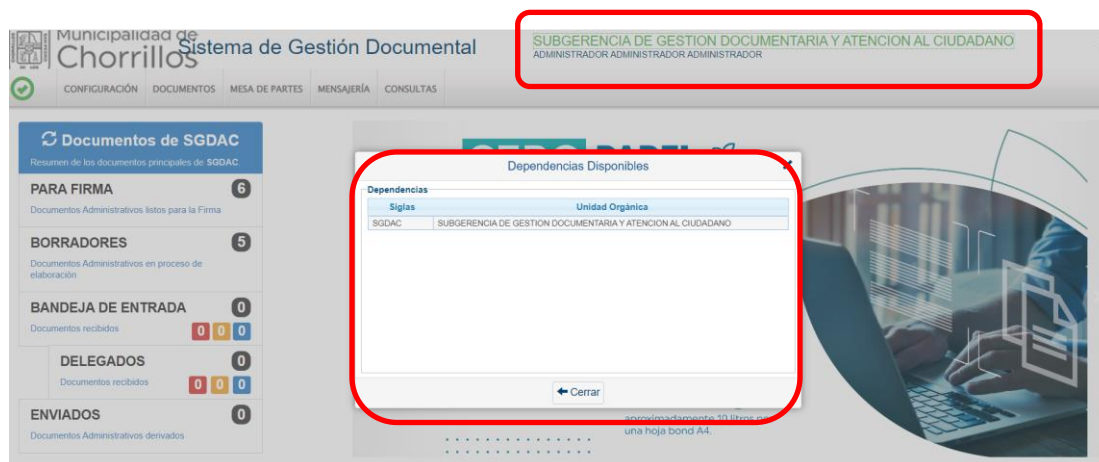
Municipalidad de Chorrillos Sistema de Gestión Documental

SUBGERENCIA DE GESTION DOCUMENTARIA Y ATENCION AL CIUDADANO
ADMINISTRADOR ADMINISTRADOR ADMINISTRADOR

CONFIGURACIÓN DOCUMENTOS MESA DE PARTES MENSAJERÍA CONSULTAS

Documentos de SGDAC
Resumen de los documentos principales de SGDAC.

PARA FIRMA 6
Documentos Administrativos listos para la Firma

BORRADORES 5
Documentos Administrativos en proceso de elaboración

BANDEJA DE ENTRADA 0
Documentos recibidos 0 0 0

DELEGADOS 0
Documentos recibidos 0 0 0

ENVIADOS 0
Documentos Administrativos derivados

Dependencias Disponibles

Dependencias

| Siglas | Unidad Orgánica |
|---|---|
| SGDAC | SUBGERENCIA DE GESTION DOCUMENTARIA Y ATENCION AL CIUDADANO |

Cerrar

aproximadamente 10 litros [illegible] una hoja bond A4.